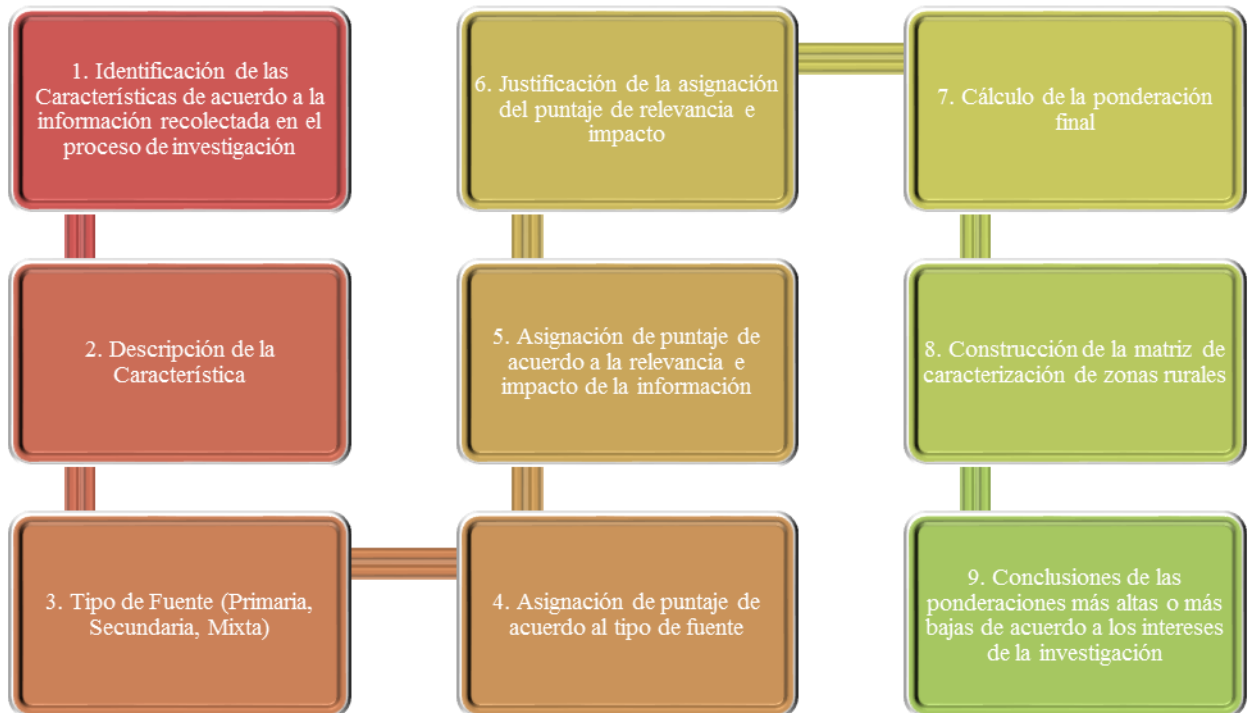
1. Identificación de las Características de acuerdo a la información recolectada en el proceso de investigación

2. Descripción de la Característica

3. Tipo de Fuente (Primaria, Secundaria, Mixta)

4. Asignación de puntaje de acuerdo al tipo de fuente

5. Asignación de puntaje de acuerdo a la relevancia e impacto de la información

6. Justificación de la asignación del puntaje de relevancia e impacto

7. Cálculo de la ponderación final

8. Construcción de la matriz de caracterización de zonas rurales

9. Conclusiones de las ponderaciones más altas o más bajas de acuerdo a los intereses de la investigación